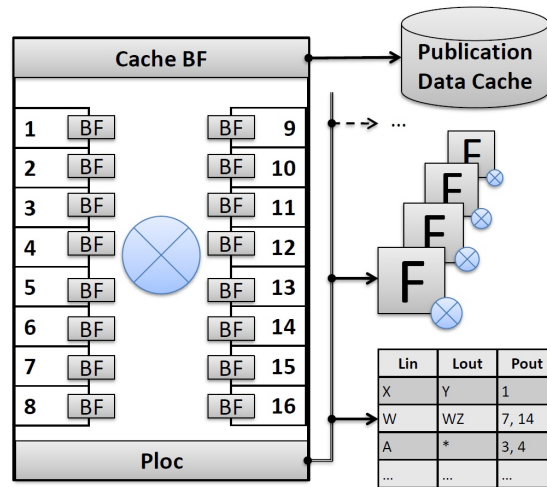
Cache BF

Publication Data Cache

1 BF
2 BF
3 BF
4 BF
5 BF
6 BF
7 BF
8 BF

BF 9
BF 10
BF 11
BF 12
BF 13
BF 14
BF 15
BF 16

...

F
F
F
F

| Lin | Lout | Pout |
|---|---|---|
| X | Y | 1 |
| W | WZ | 7, 14 |
| A | * | 3, 4 |
| ... | ... | ... |

Ploc